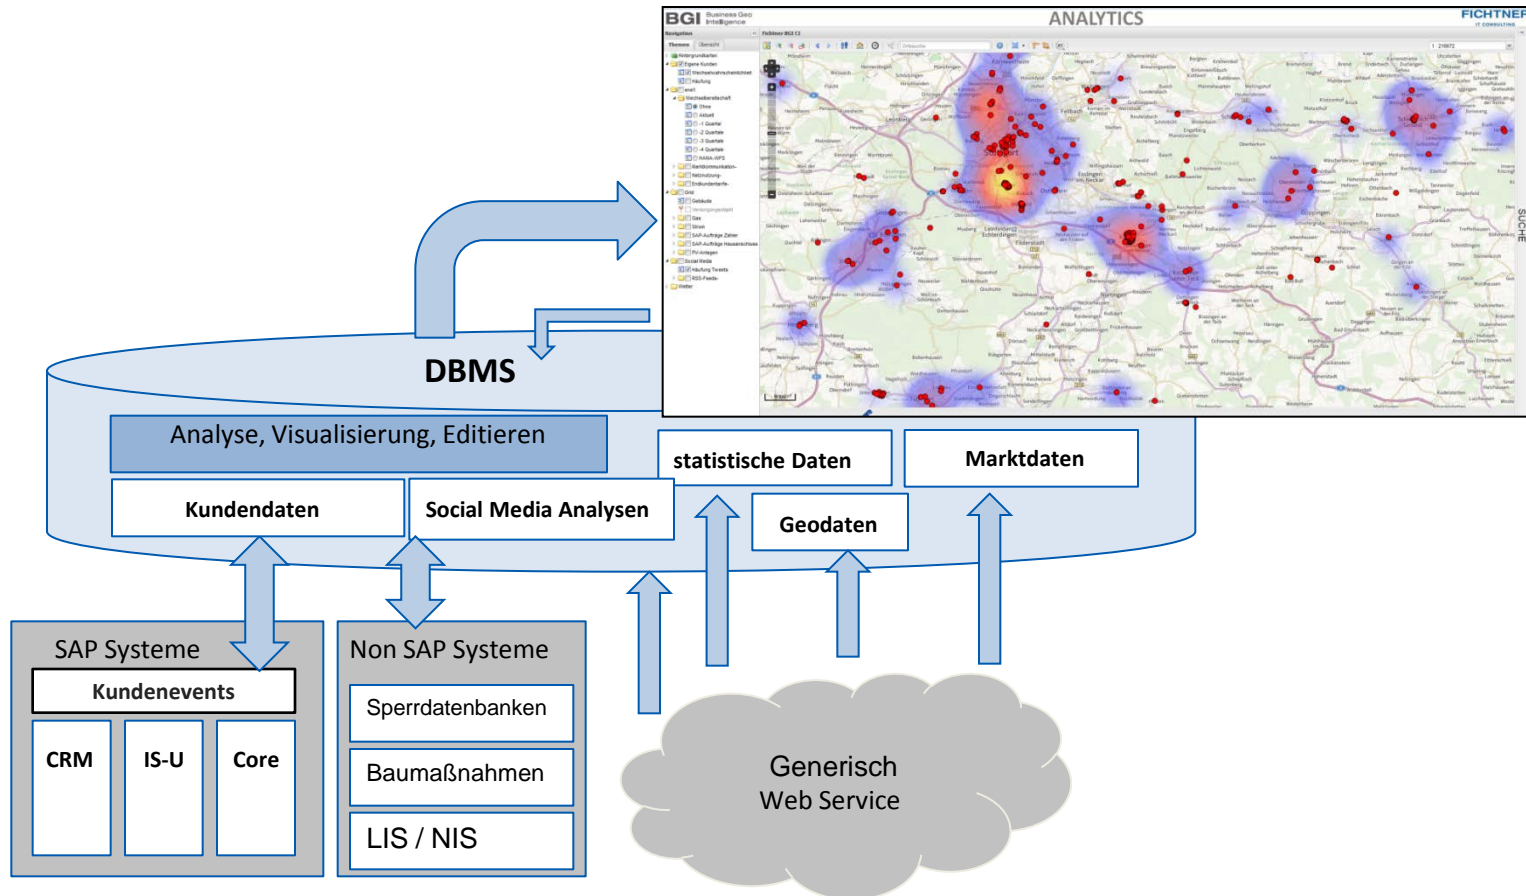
BGI Business Geo Intelligence
ANALYTICS
FICHTNER IT CONSULTING

SUCHE

DBMS

Analyse, Visualisierung, Editieren

statistische Daten

Marktdaten

Kundendaten

Social Media Analysen

Geodaten

SAP Systeme

Kundenevents

CRM

IS-U

Core

Non SAP Systeme

Sperrdatenbanken

Baumaßnahmen

LIS / NIS

Generisch
Web Service